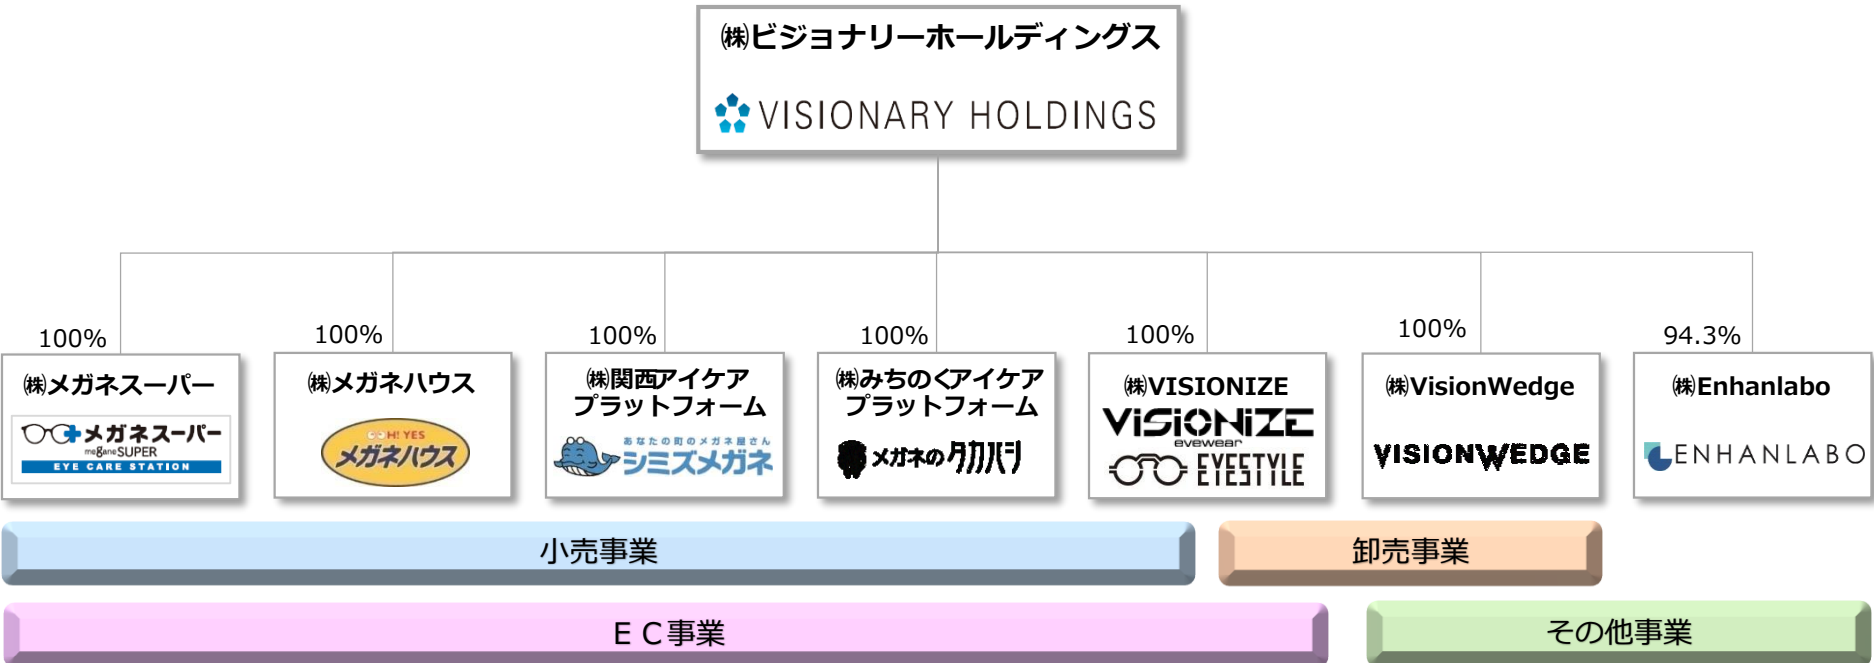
㈱ビジョナリーホールディングス

VISIONARY HOLDINGS

100%

㈱メガネスーパー

メガネスーパー
meganeSUPER
EYE CARE STATION

100%

㈱メガネハウス

OH! YES
メガネハウス

100%

㈱関西アイケア プラットフォーム

あなたの町のメガネ屋さん
シミズメガネ

100%

㈱みちのくアイケア プラットフォーム

メガネのタカハシ

100%

㈱VISIONIZE

VISIONIZE
eyewear
EYESTYLE

100%

㈱VisionWedge

VISIONWEDGE

94.3%

㈱Enhanlabo

ENHANLABO

小売事業

卸売事業

ＥＣ事業

その他事業